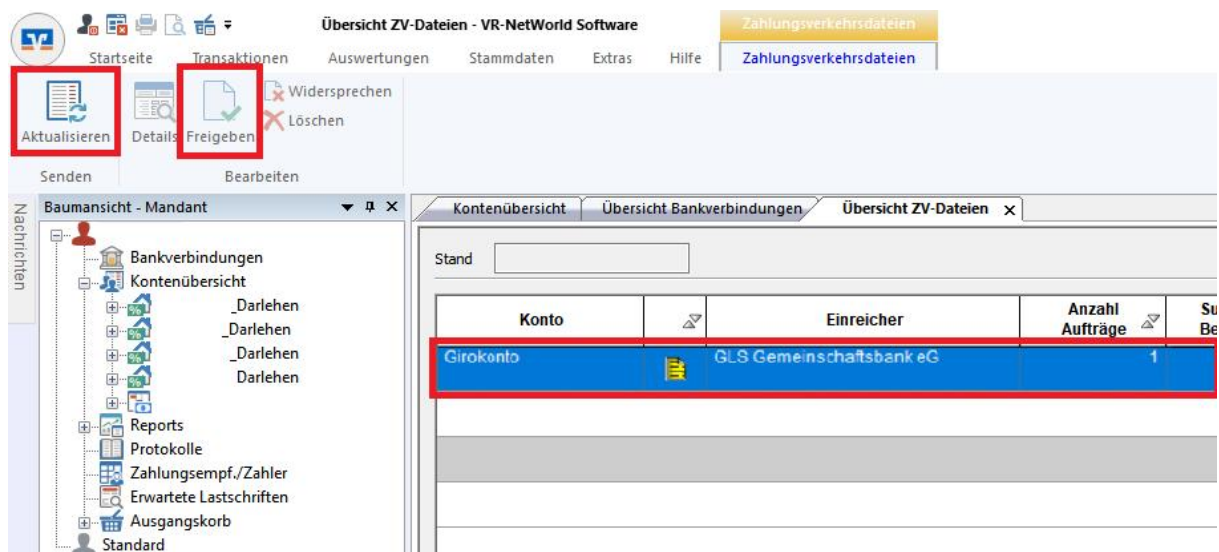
Übersicht ZV-Dateien - VR-NetWorld Software

Zahlungsverkehrsdateien

Startseite Transaktionen Auswertungen Stammdaten Extras Hilfe Zahlungsverkehrsdateien

Aktualisieren Details Freigeben Widersprechen Löschen

Senden Bearbeiten

Nachrichten

Baumansicht - Mandant

Bankverbindungen
Kontenübersicht
_Darlehen
_Darlehen
_Darlehen
Darlehen
Reports
Protokolle
Zahlungsempf./Zahler
Erwartete Lastschriften
Ausgangskorb
Standard

Kontenübersicht Übersicht Bankverbindungen Übersicht ZV-Dateien

Stand

| Konto | | Einreicher | Anzahl Aufträge | Su Be |
|---|---|---|---|---|
| Girokonto | | GLS Gemeinschaftsbank eG | 1 | |